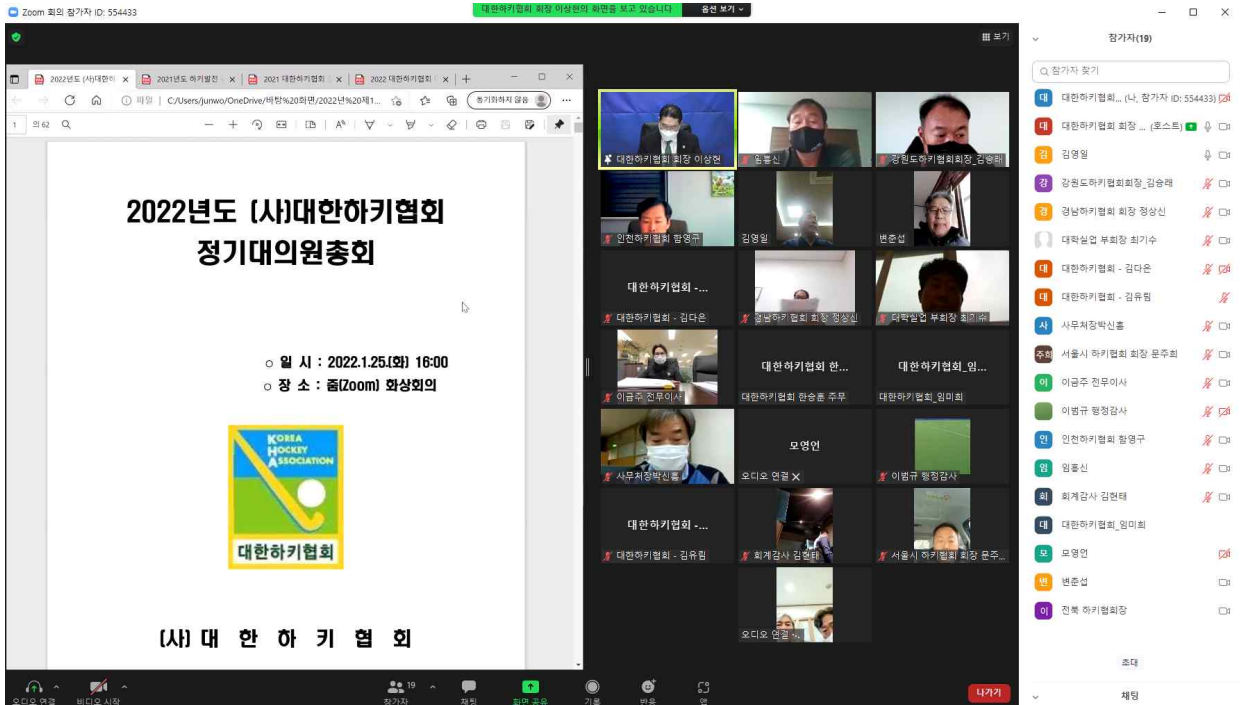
Zoom 회의 참가자 ID: 554433

대한하키협회 회장 이상현의 화면을 보고 있습니다 옵션 보기

보기

2022년도 (사)대한하 × 2021년도 하키발전 × 2021 대한하키협회 × 2022 대한하키협회 × +

보기 | C:/Users/junwo/OneDrive/바탕%20화면/2022년%20제1... 동기화하지 않음

1 의 62

2022년도 (사)대한하키협회
정기대의원총회

○ 일 시 : 2022.1.25.(화) 16:00
○ 장 소 : 줌(Zoom) 화상회의

KOREA HOCKEY ASSOCIATION
대한하키협회

(사) 대 한 하 키 협 회

대한하키협회 회장 이상현
임홍신
강원도하키협회회장_김승래
인천하키협회 함영구
김영일
변춘섭
대한하키협회 -...
대한하키협회 - 김다운
경남하키협회 회장 정상신
대학실업 부회장 최기수
이금주 전무이사
대한하키협회 한...
대한하키협회 한송훈 주무
대한하키협회_임...
대한하키협회_임미희
사무처장박신홍
모영언
오디오 연결
이범규 평정감사
대한하키협회 -...
대한하키협회 - 김유림
회계감사 김현태
서울시 하키협회 회장 문주...
오디오 연결 ...

참가자(19)

참가자 찾기

대한하키협회... (나, 참가자 ID: 554433)
대한하키협회 회장 ... (호스트)
김영일
강원도하키협회회장_김승래
경남하키협회 회장 정상신
대학실업 부회장 최기수
대한하키협회 - 김다운
대한하키협회 - 김유림
사무처장박신홍
서울시 하키협회 회장 문주희
이금주 전무이사
이범규 평정감사
인천하키협회 함영구
임홍신
회계감사 김현태
대한하키협회_임미희
모영언
변춘섭
전북 하키협회장

초대

채팅

오디오 연결 비디오 시작 참가자 19 채팅 화면 공유 기록 반응 앱 나가기